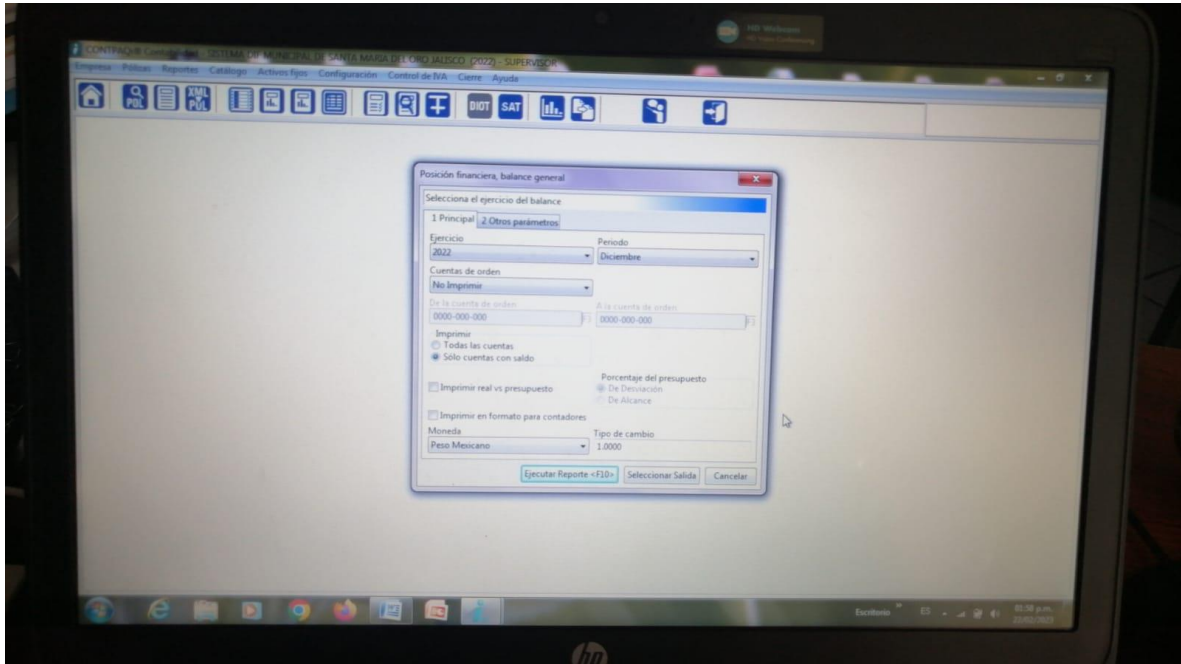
CONTPAQ® Contabilidad - SISTEMA DIF MUNICIPAL DE SANTA MARIA DE LOS ANGELES JALISCO (2022) - SUPERVISOR

Empresa Pólizas Reportes Catálogo Activos fijos Configuración Control de IVA Cierre Ayuda

POL XML POL DIOT SAT

Posición financiera, balance general

Selecciona el ejercicio del balance

1 Principal 2 Otros parámetros

Ejercicio
2022

Periodo
Diciembre

Cuentas de orden
No Imprimir

De la cuenta de orden
0000-000-000

A la cuenta de orden
0000-000-000

Imprimir
Todas las cuentas
Sólo cuentas con saldo

Imprimir real vs presupuesto

Porcentaje del presupuesto
De Desviación
De Alcance

Imprimir en formato para contadores

Moneda
Peso Mexicano

Tipo de cambio
1.0000

Ejecutar Reporte <F10>
Seleccionar Salida
Cancelar

Escritorio

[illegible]

hp